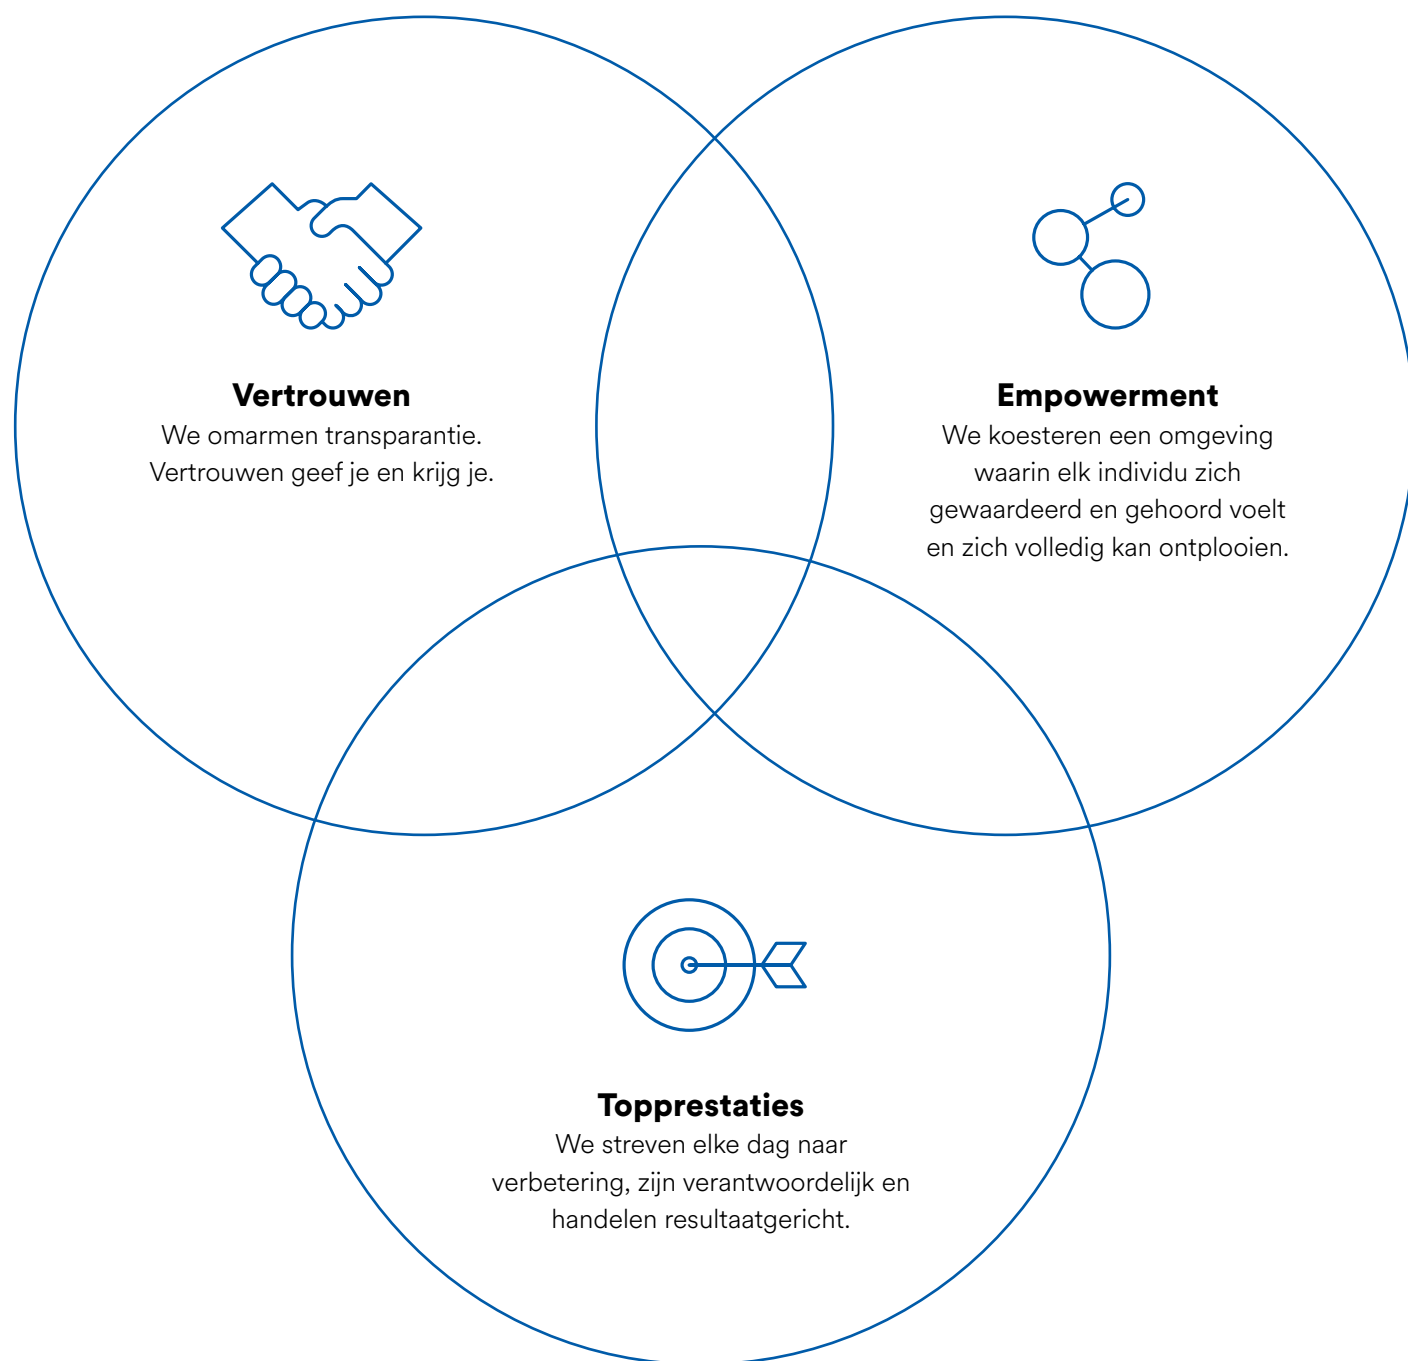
Vertrouwen
We omarmen transparantie. Vertrouwen geef je en krijg je.

Empowerment
We koesteren een omgeving waarin elk individu zich gewaardeerd en gehoord voelt en zich volledig kan ontplooien.

Topprestaties
We streven elke dag naar verbetering, zijn verantwoordelijk en handelen resultaatgericht.